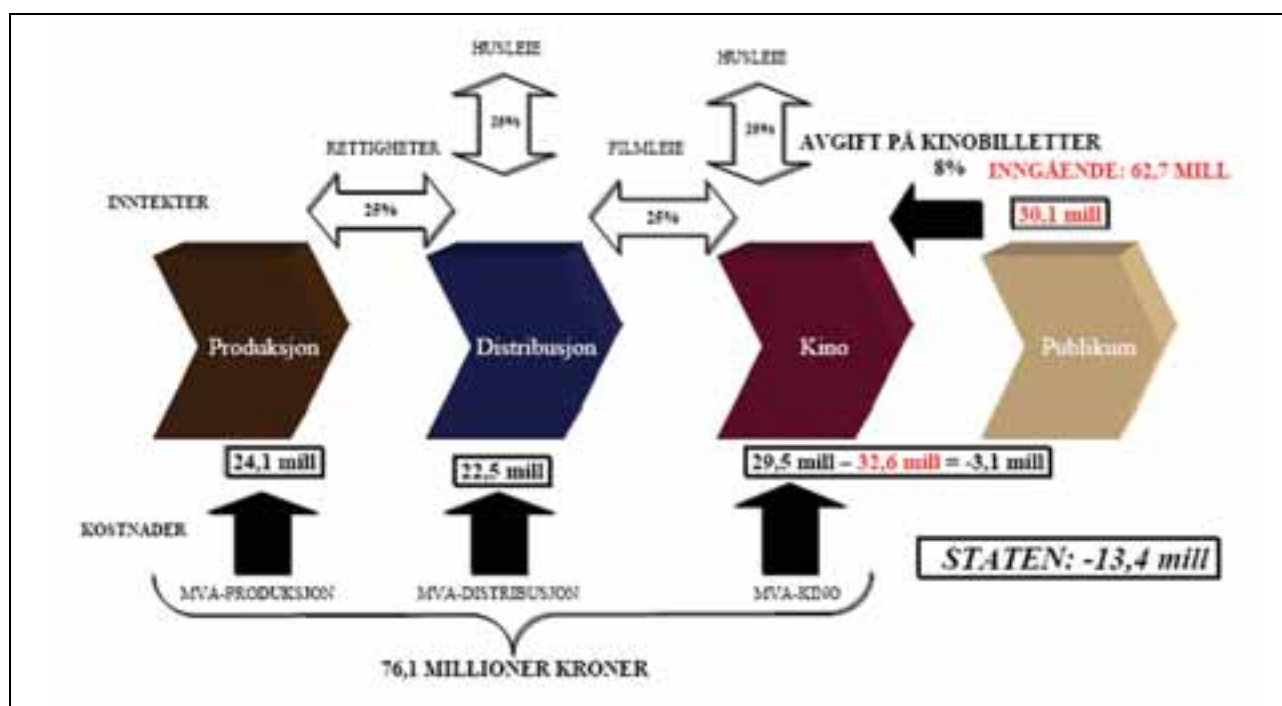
HUSLEIE

25%

HUSLEIE

25%

RETTIGHETER

25%

FILMLEIE

25%

AVGIFT PÅ KINOBILLETTER

8%

INNGÅENDE: 62,7 MILL

INNTEKTER

30,1 mill

Produksjon

Distribusjon

Kino

Publikum

24,1 mill

22,5 mill

29,5 mill – 32,6 mill = -3,1 mill

KOSTNADER

STATEN: -13,4 mill

MVA-PRODUKSJON

MVA-DISTRIBUSJON

MVA-KINO

76,1 MILLIONER KRONER